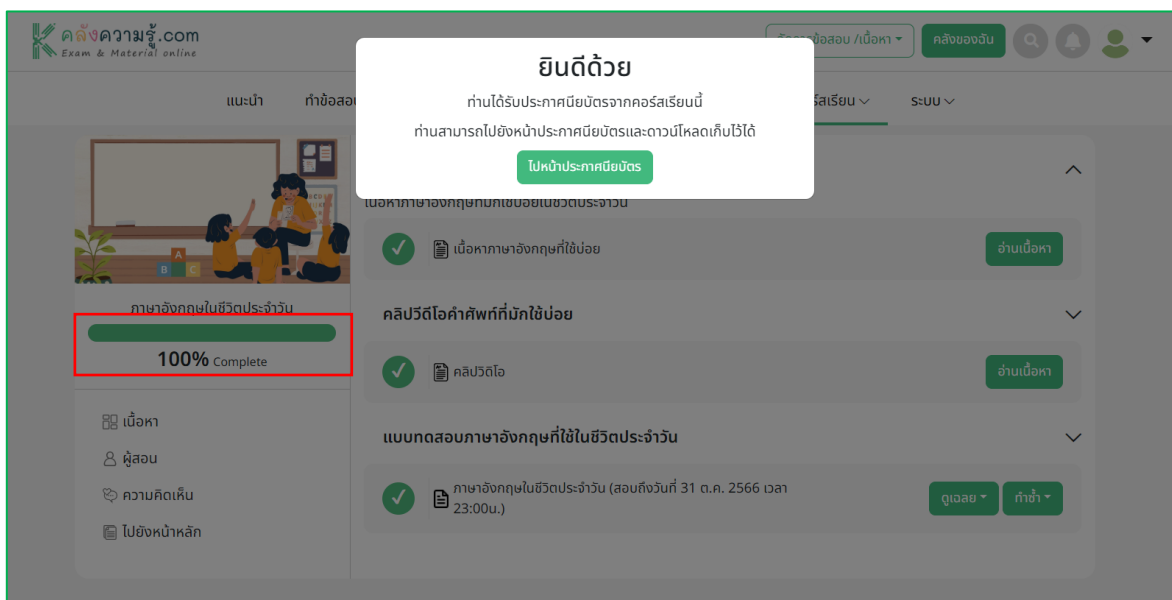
คลังความรู้.com
Exam & Material online

คลังข้อสอบ /เนื้อหา ▾ คลังของฉัน

แนะนำ ทำข้อสอบ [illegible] ร์สเรียน ▾ ระบบ ▾

ยินดีด้วย

ท่านได้รับประกาศนียบัตรจากคอร์สเรียนนี้

ท่านสามารถไปยังหน้าประกาศนียบัตรและดาวน์โหลดเก็บไว้ได้

ไปหน้าประกาศนียบัตร

ภาษาอังกฤษในชีวิตประจำวัน

100% Complete

เนื้อหา

ผู้สอน

ความคิดเห็น

ไปยังหน้าหลัก

เนื้อหาภาษาอังกฤษที่มักใช้บ่อยในชีวิตประจำวัน

เนื้อหาภาษาอังกฤษที่ใช้บ่อย

อ่านเนื้อหา

คลิปวีดีโอคำศัพท์ที่มักใช้บ่อย

คลิปวิดีโอ

อ่านเนื้อหา

แบบทดสอบภาษาอังกฤษที่ใช้ในชีวิตประจำวัน

ภาษาอังกฤษในชีวิตประจำวัน (สอบถึงวันที่ 31 ต.ค. 2566 เวลา 23:00น.)

ดูเฉลย ▾ ทำซ้ำ ▾